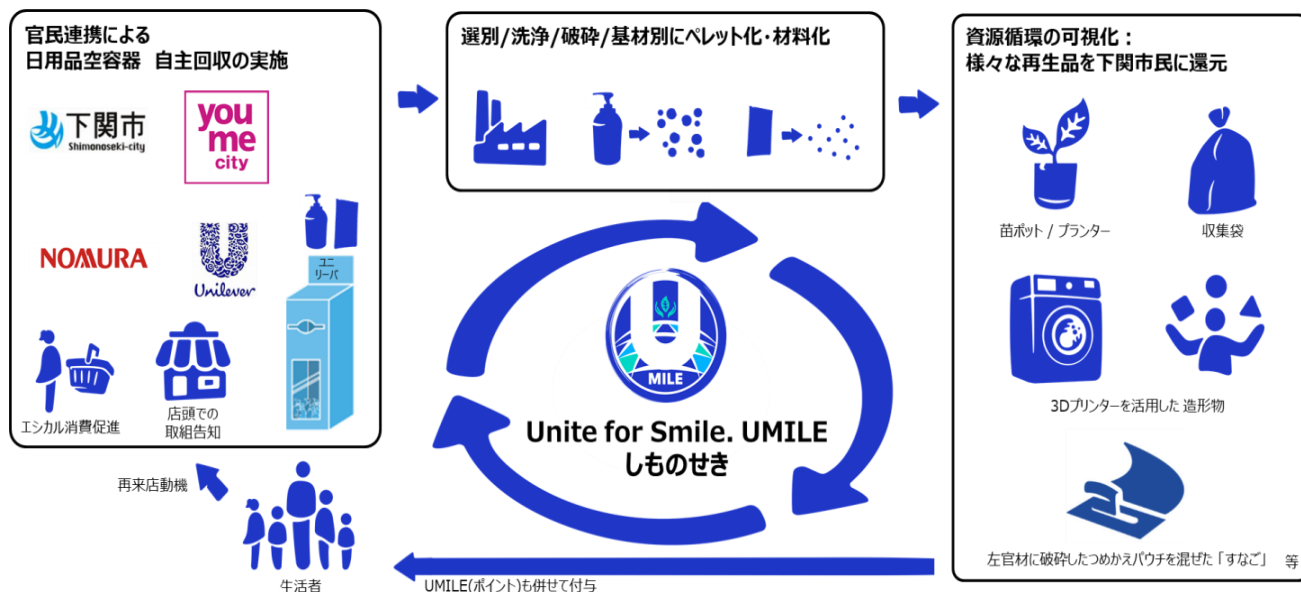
官民連携による
日用品空容器　自主回収の実施

下関市
Shimonoseki-city

you me city

NOMURA

Unilever

ユニリーバ

エシカル消費促進

店頭での取組告知

選別/洗浄/破砕/基材別にペレット化・材料化

資源循環の可視化：
様々な再生品を下関市民に還元

苗ポット / プランター

収集袋

3Dプリンターを活用した 造形物

左官材に破砕したつめかえパウチを混ぜた「すなご」　等

MILE

Unite for Smile. UMILE
しものせき

再来店動機

生活者

UMILE(ポイント)も併せて付与